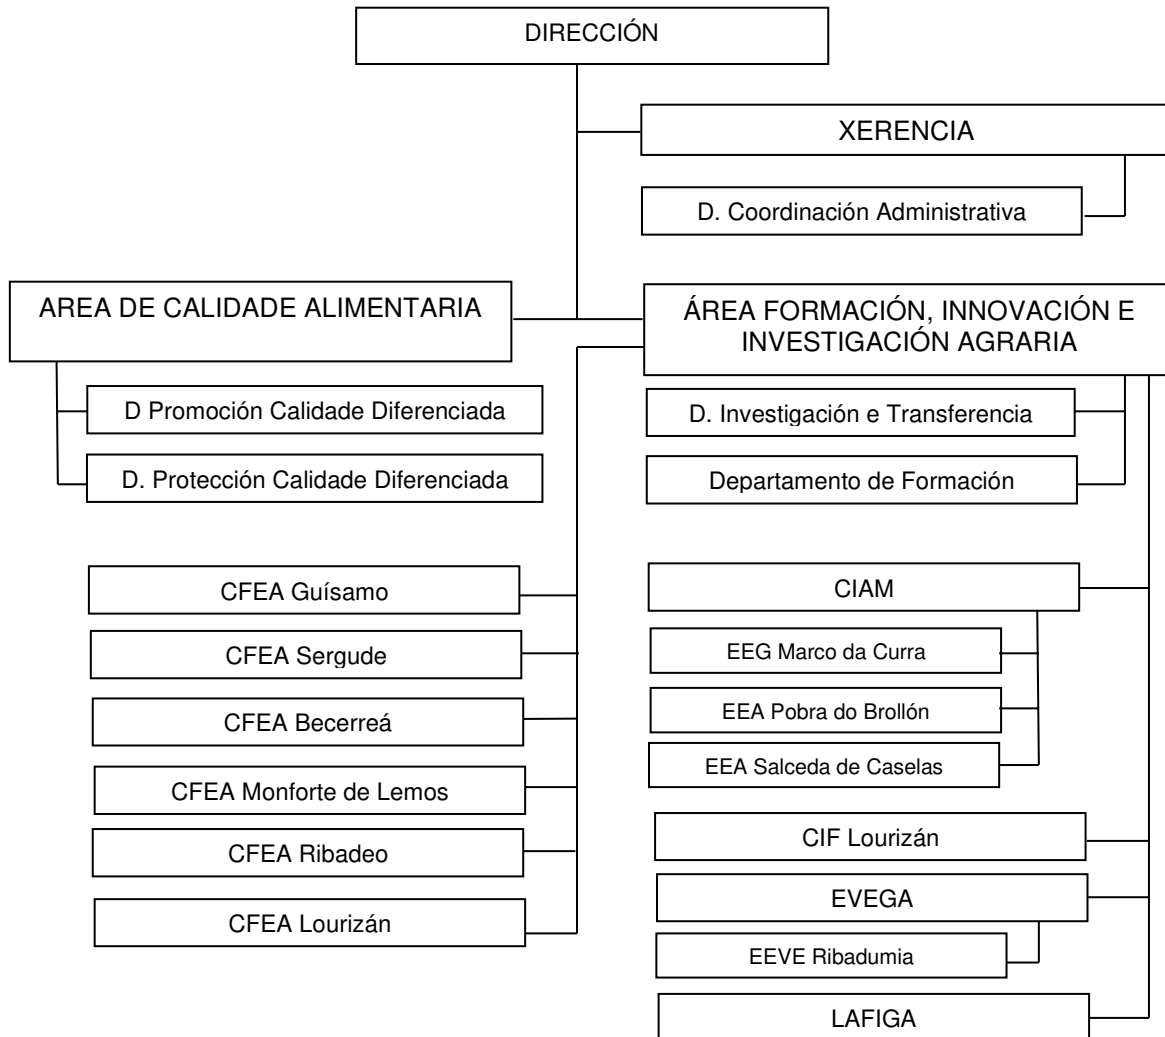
DIRECCIÓN

XERENCIA

D. Coordinación Administrativa

AREA DE CALIDADE ALIMENTARIA

ÁREA FORMACIÓN, INNOVACIÓN E INVESTIGACIÓN AGRARIA

D Promoción Calidade Diferenciada

D. Protección Calidade Diferenciada

D. Investigación e Transferencia

Departamento de Formación

CFEA Guísamo

CFEA Sergude

CFEA Becerreá

CFEA Monforte de Lemos

CFEA Ribadeo

CFEA Lourizán

CIAM

EEG Marco da Curra

EEA Pobra do Brollón

EEA Salceda de Caselas

CIF Lourizán

EVEGA

EEVE Ribadumia

LAFIGA